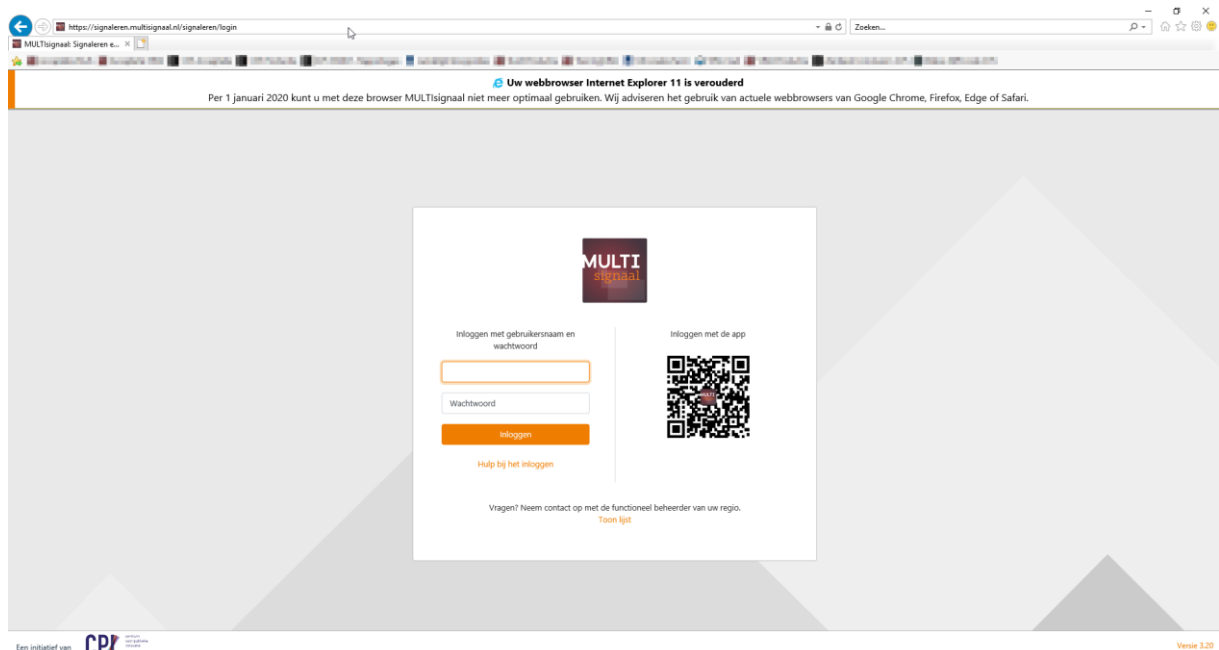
https://signaleren.multisignaal.nl/signaleren/login
Zoeken...
MULTIsignaal: Signaleren e... ×

Uw webbrowser Internet Explorer 11 is verouderd
Per 1 januari 2020 kunt u met deze browser MULTIsignaal niet meer optimaal gebruiken. Wij adviseren het gebruik van actuele webbrowsers van Google Chrome, Firefox, Edge of Safari.

MULTI
signaal

Inloggen met gebruikersnaam en wachtwoord

Wachtwoord

Inloggen

Hulp bij het inloggen

Inloggen met de app

Vragen? Neem contact op met de functioneel beheerder van uw regio.
Toon lijst

Een initiatief van CPZ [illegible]

Versie 3.20